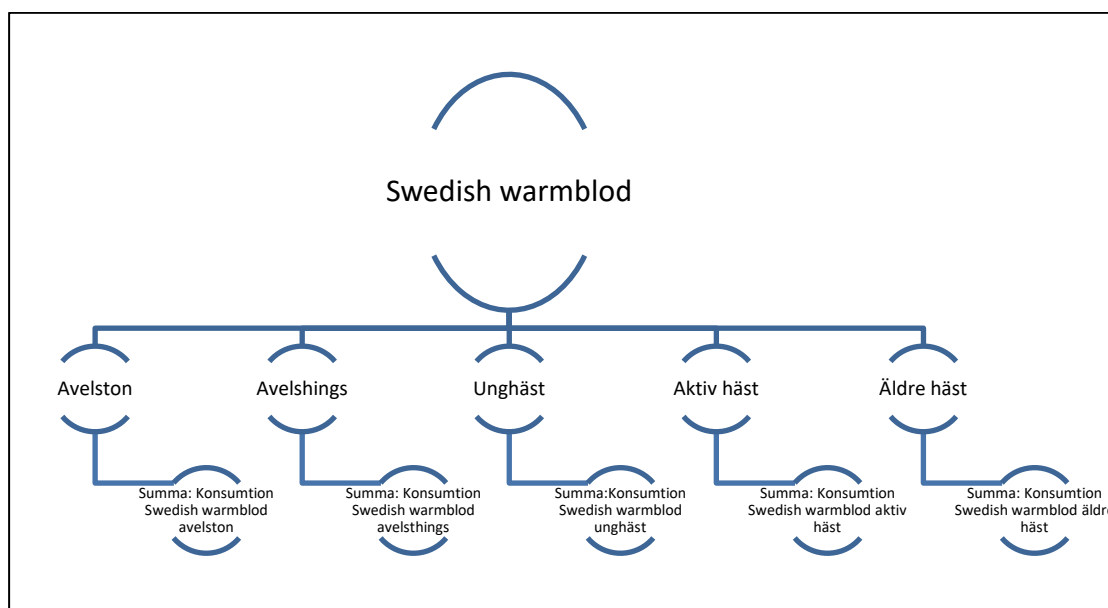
Swedish warmblod

Avelston

Avelshings

Unghäst

Aktiv häst

Äldre häst

Summa: Konsumtion Swedish warmblod avelston

Summa: Konsumtion Swedish warmblod avelsthings

Summa:Konsumtion Swedish warmblod unghäst

Summa: Konsumtion Swedish warmblod aktiv häst

Summa: Konsumtion Swedish warmblod äldr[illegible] häst